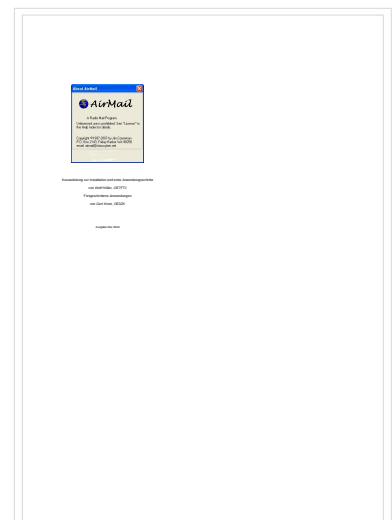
About AirMail

AirMail

A Radio Mail Program

Unlicensed use is prohibited! See "License" in the Help Index for details.

Copyright ©1997-2007 by Jim Corenman, P.O. Box 2140, Friday Harbor WA 98250, email: airmail@siriuscyber.net

Kurzanleitung zur Installation und erste Anwendungsschritte

von Wolf Müller, DK7PTU

Fortgeschrittene Anwendungen

von Gert Immel, DB5DN

Ausgabe Mai 2008